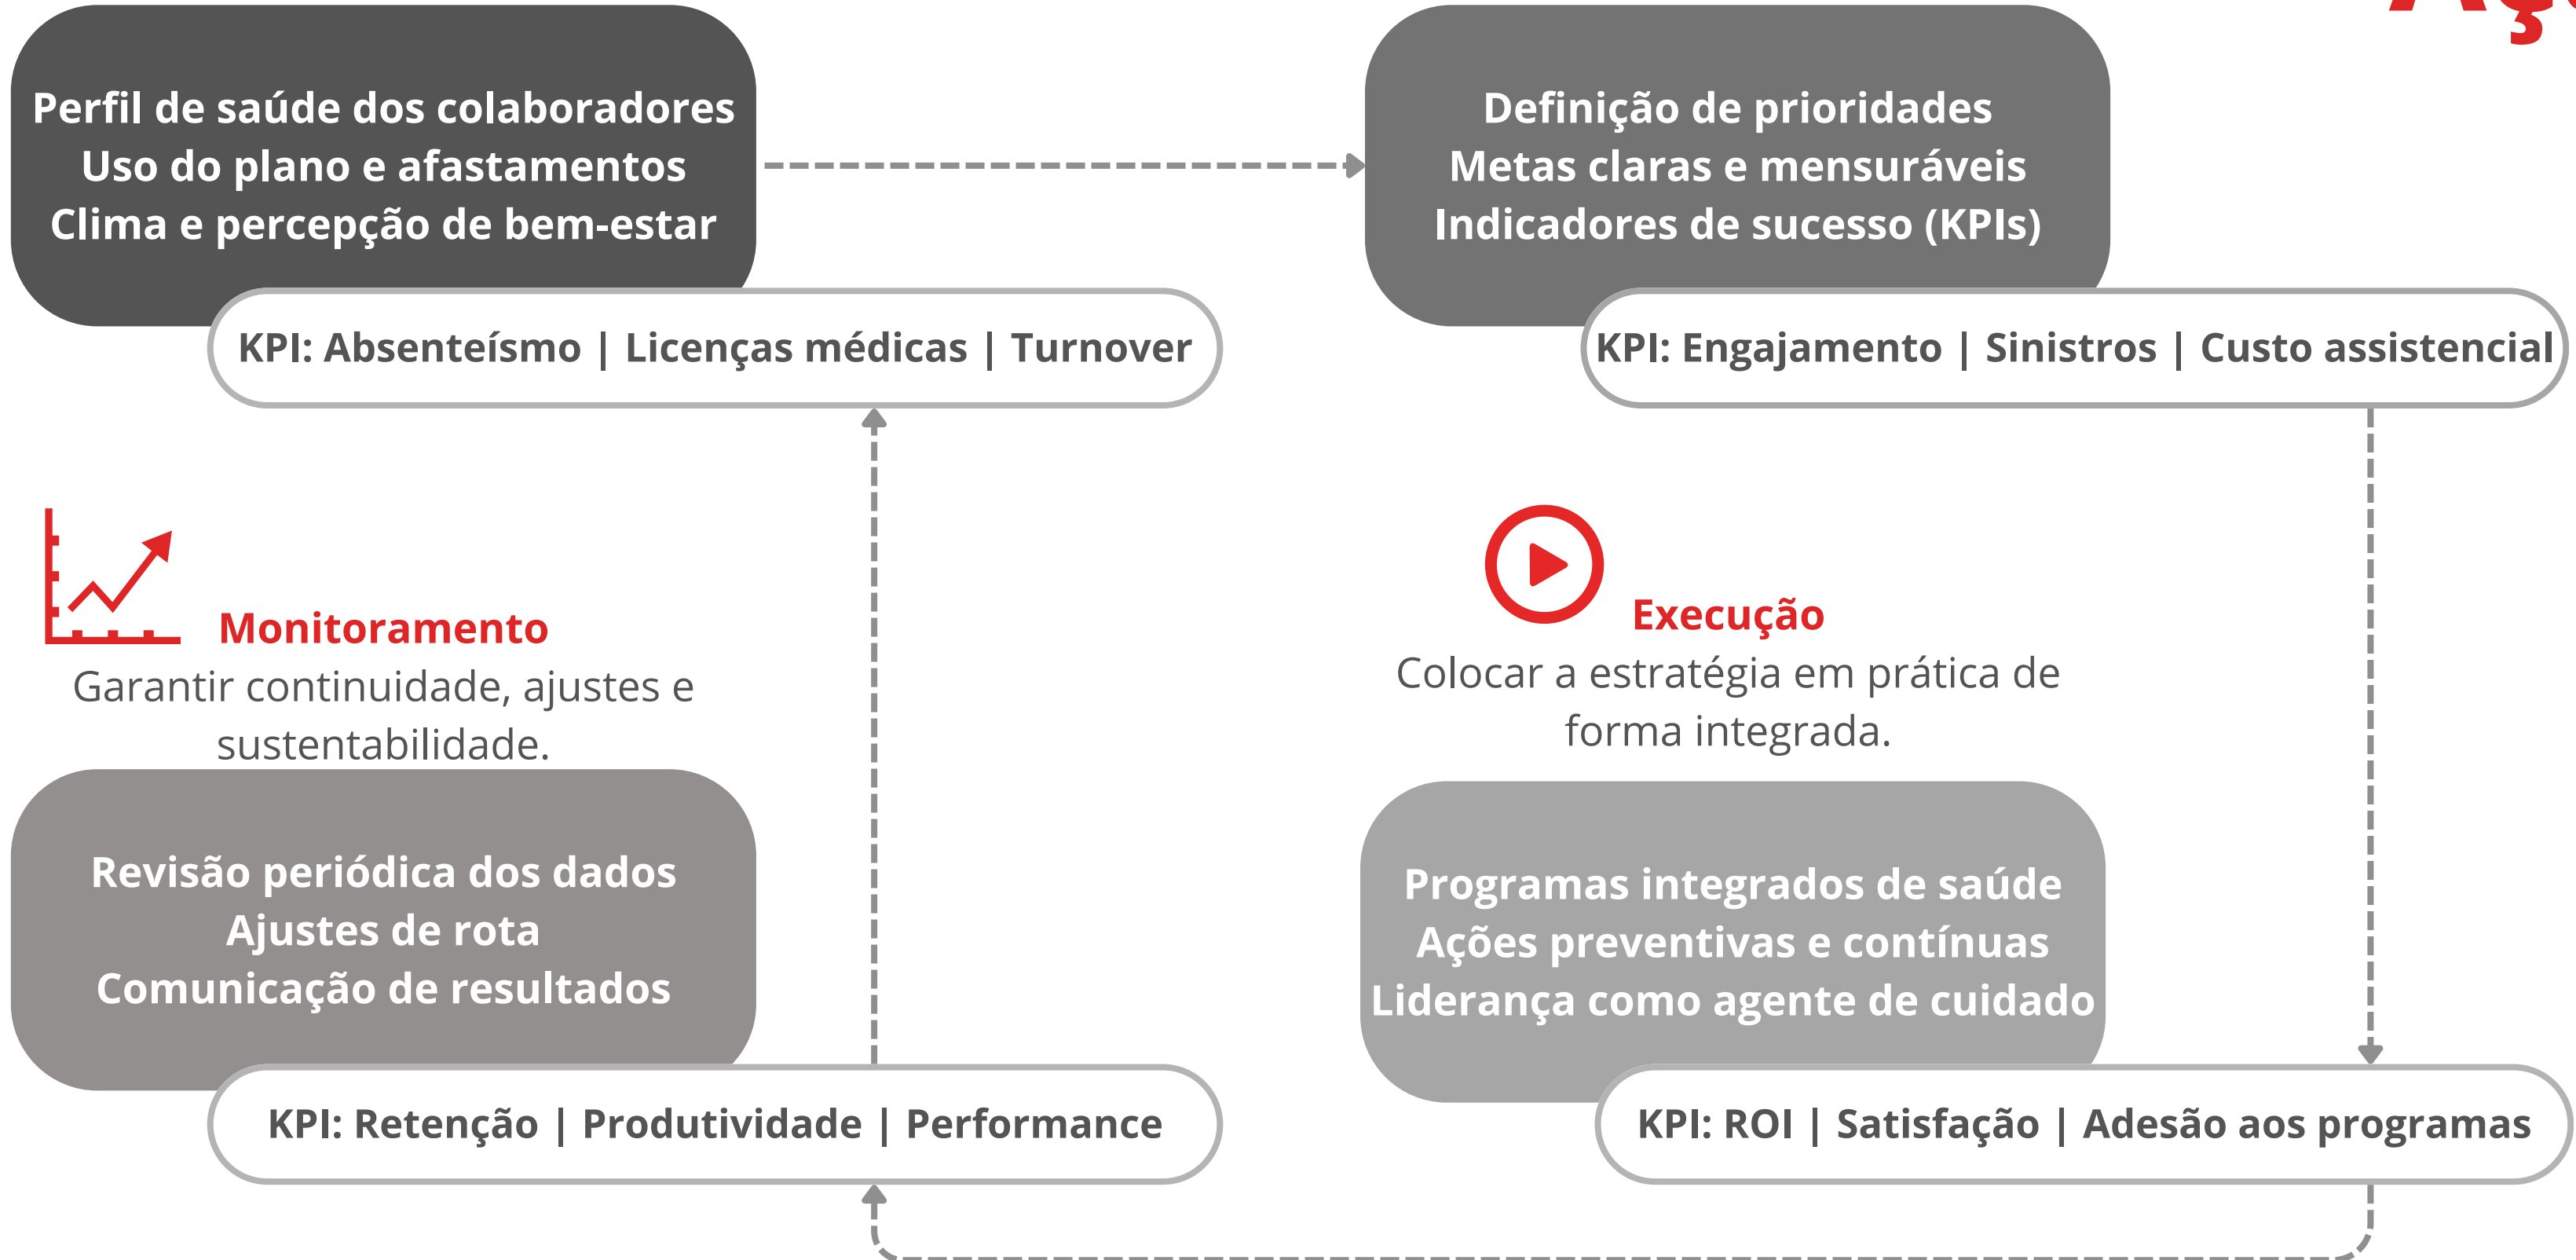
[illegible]

Perfil de saúde dos colaboradores
Uso do plano e afastamentos
Clima e percepção de bem-estar

KPI: Absenteísmo | Licenças médicas | Turnover

Definição de prioridades
Metas claras e mensuráveis
Indicadores de sucesso (KPIs)

KPI: Engajamento | Sinistros | Custo assistencial

Monitoramento
Garantir continuidade, ajustes e sustentabilidade.

Execução
Colocar a estratégia em prática de forma integrada.

Revisão periódica dos dados
Ajustes de rota
Comunicação de resultados

KPI: Retenção | Produtividade | Performance

Programas integrados de saúde
Ações preventivas e contínuas
Liderança como agente de cuidado

KPI: ROI | Satisfação | Adesão aos programas